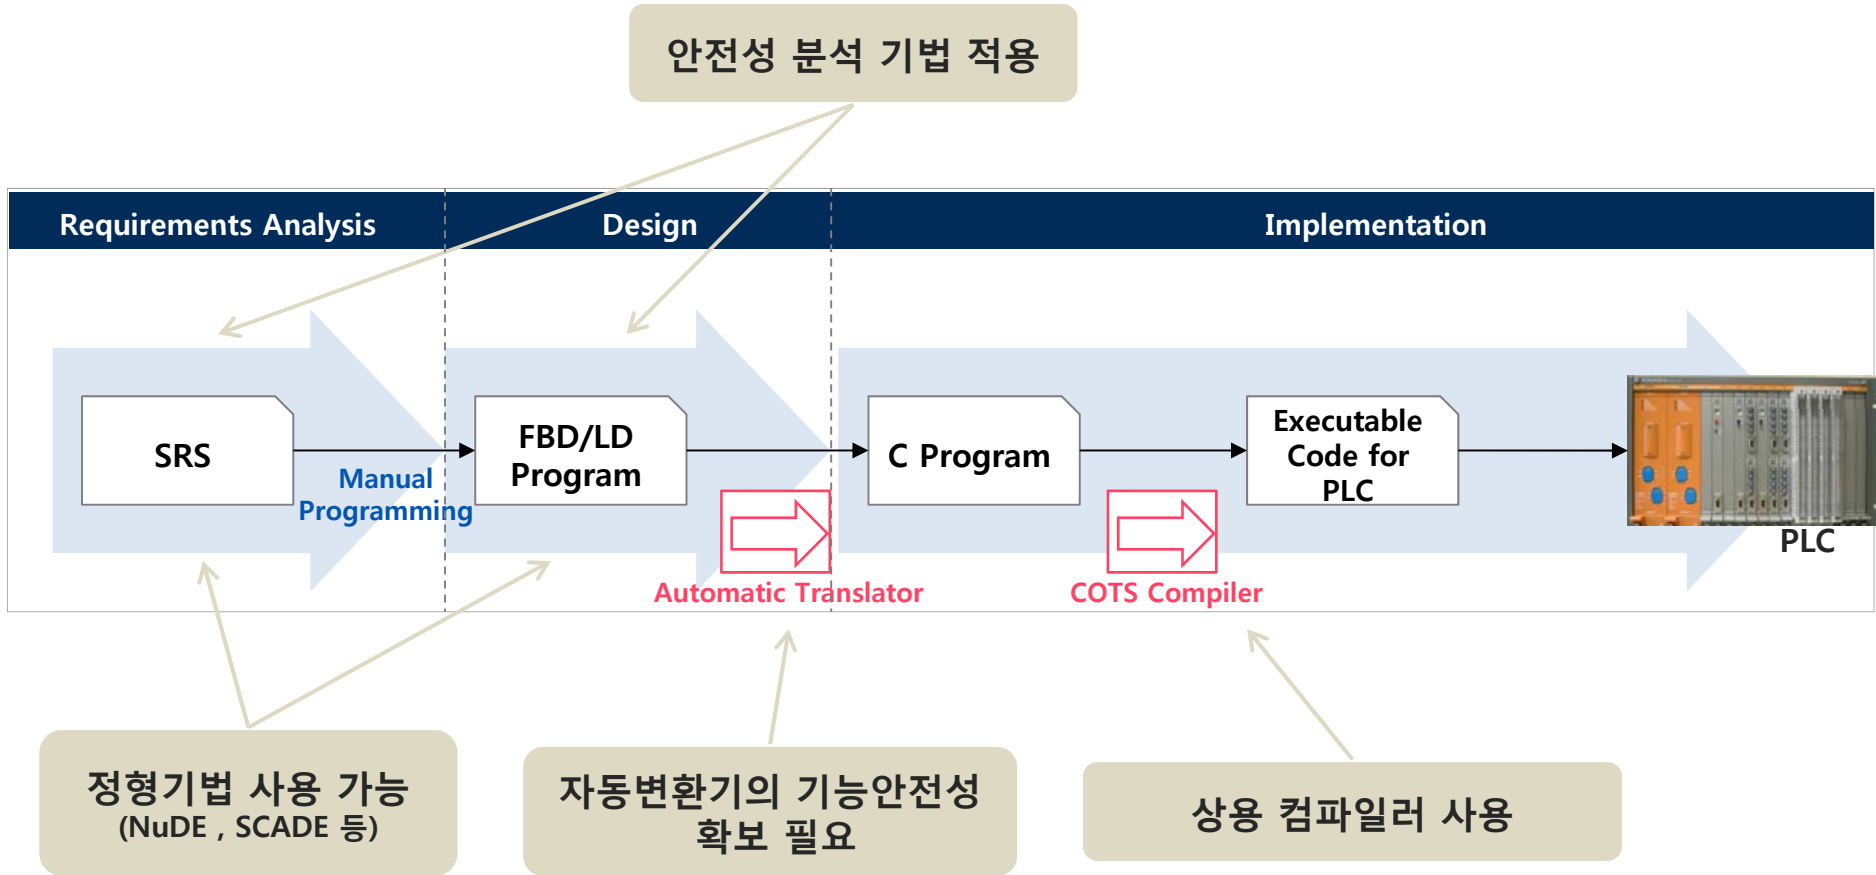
안전성 분석 기법 적용

Requirements Analysis

Design

Implementation

SRS

Manual Programming

FBD/LD Program

C Program

Executable Code for PLC

PLC

Automatic Translator

COTS Compiler

정형기법 사용 가능
(NuDE , SCADE 등)

자동변환기의 기능안전성 확보 필요

상용 컴파일러 사용